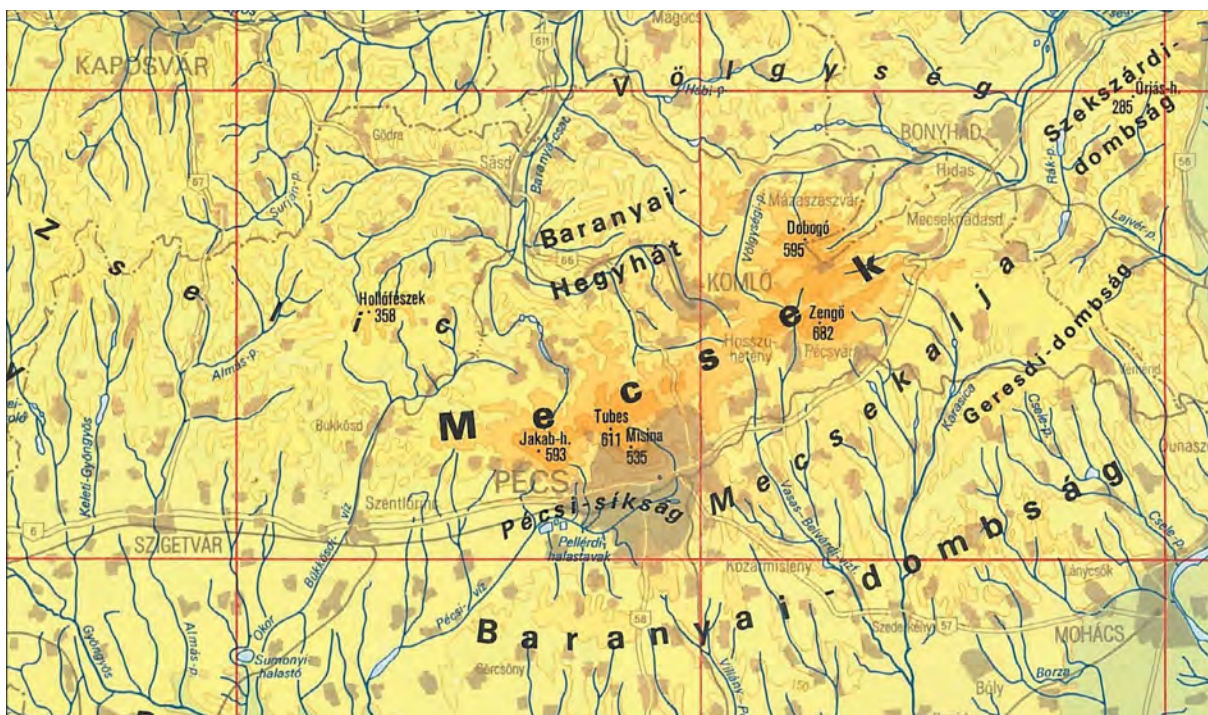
Magocs
KAPOSVÁR
611
V ö l g y s é g
Hábi-p.
Szekszárdi-dombság
285 Óriás-h.
BONYHÁD
Gödra
Sásd
Baranya-csat.
67
Surján-p.
Hidas
56
Rák-p.
Mázaszászvár
Völgységi-p.
Dobogó
595
Mecseknádasd
Lajvér-p.
Baranyai-Hegyhát
66
N
s
e
l
i
c
Hollófészek
358
KOMLÓ
K
Zengő
682
e
Hosszúhetény
Pécsvárad
s
Almás-p.
c
Tubes
611
Misina
535
Jakab-h.
593
M
e
Bükkösd
Keleti-Gyöngyös
PÉCS
Szentlőrinc
Pécsi-síkság
Mecsekalja
Geresdi-dombság
Karasica
Csele-p.
M e c s e k a l j a
6
SZIGETVÁR
Bükkösdi-víz
Pellérdi halastavak
Vasas-Belvárdi-víz
Baranyai-dombság
Csele-p.
Kozármisleny
Lánycsók
Pécsi-víz
Okor
Almás-p.
Gyöngyös
Sumonyi halastó
B a r a n y a i - d o m b s á g
58
Szederkény
57
MOHÁCS
Görcsöny
Villány-p.
Bóly
Borza
Dunasz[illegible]